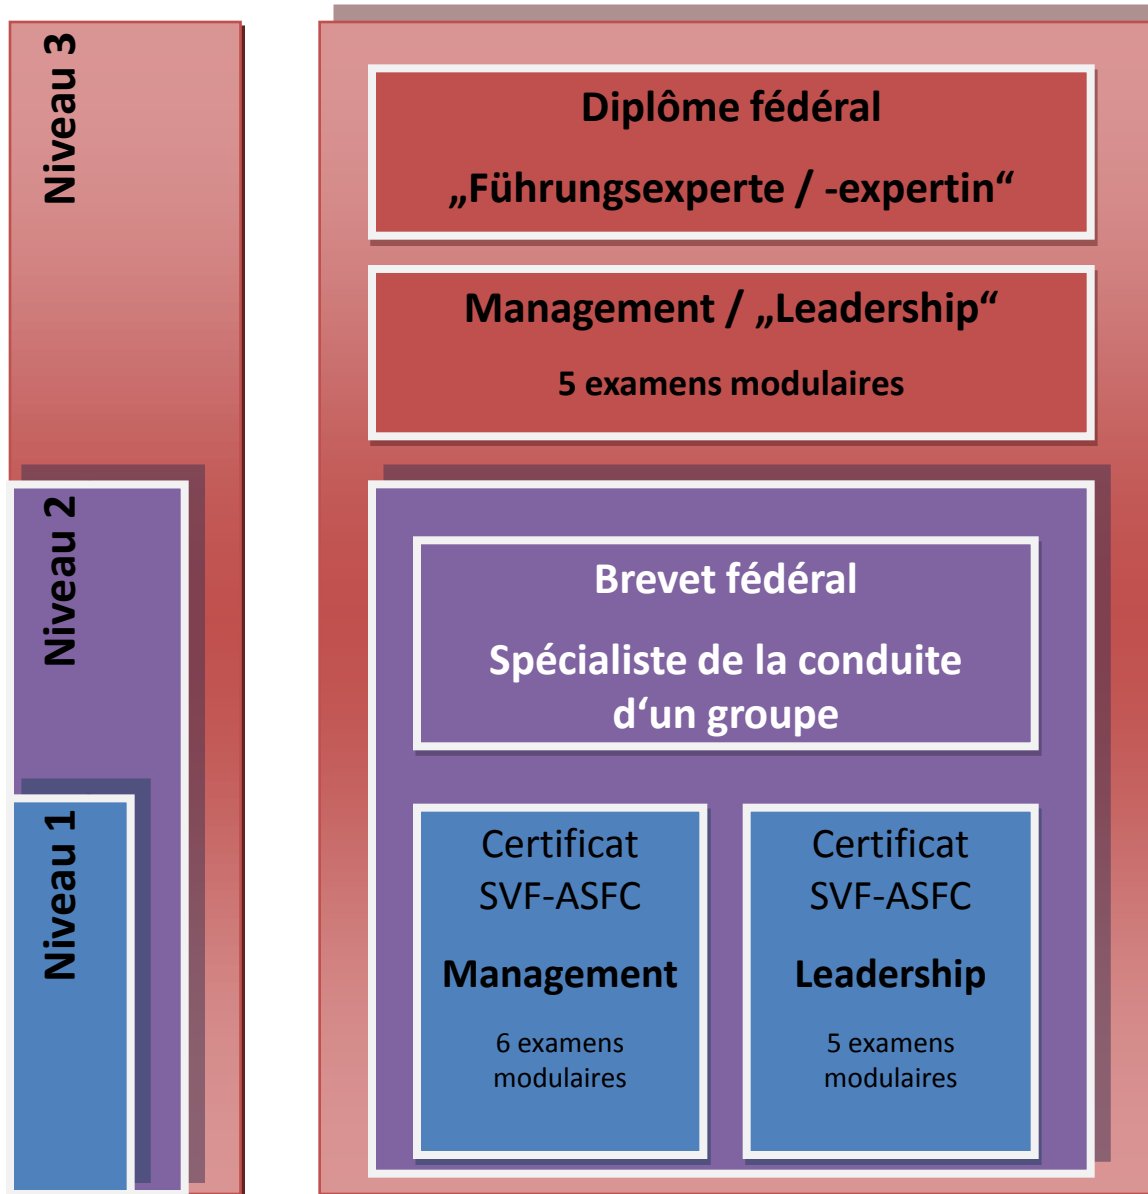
Niveau 3

Niveau 2

Niveau 1

Diplôme fédéral

„Führungsexperte / -expertin“

Management / „Leadership“

5 examens modulaires

Brevet fédéral

Spécialiste de la conduite d‘un groupe

Certificat SVF-ASFC

Management

6 examens modulaires

Certificat SVF-ASFC

Leadership

5 examens modulaires